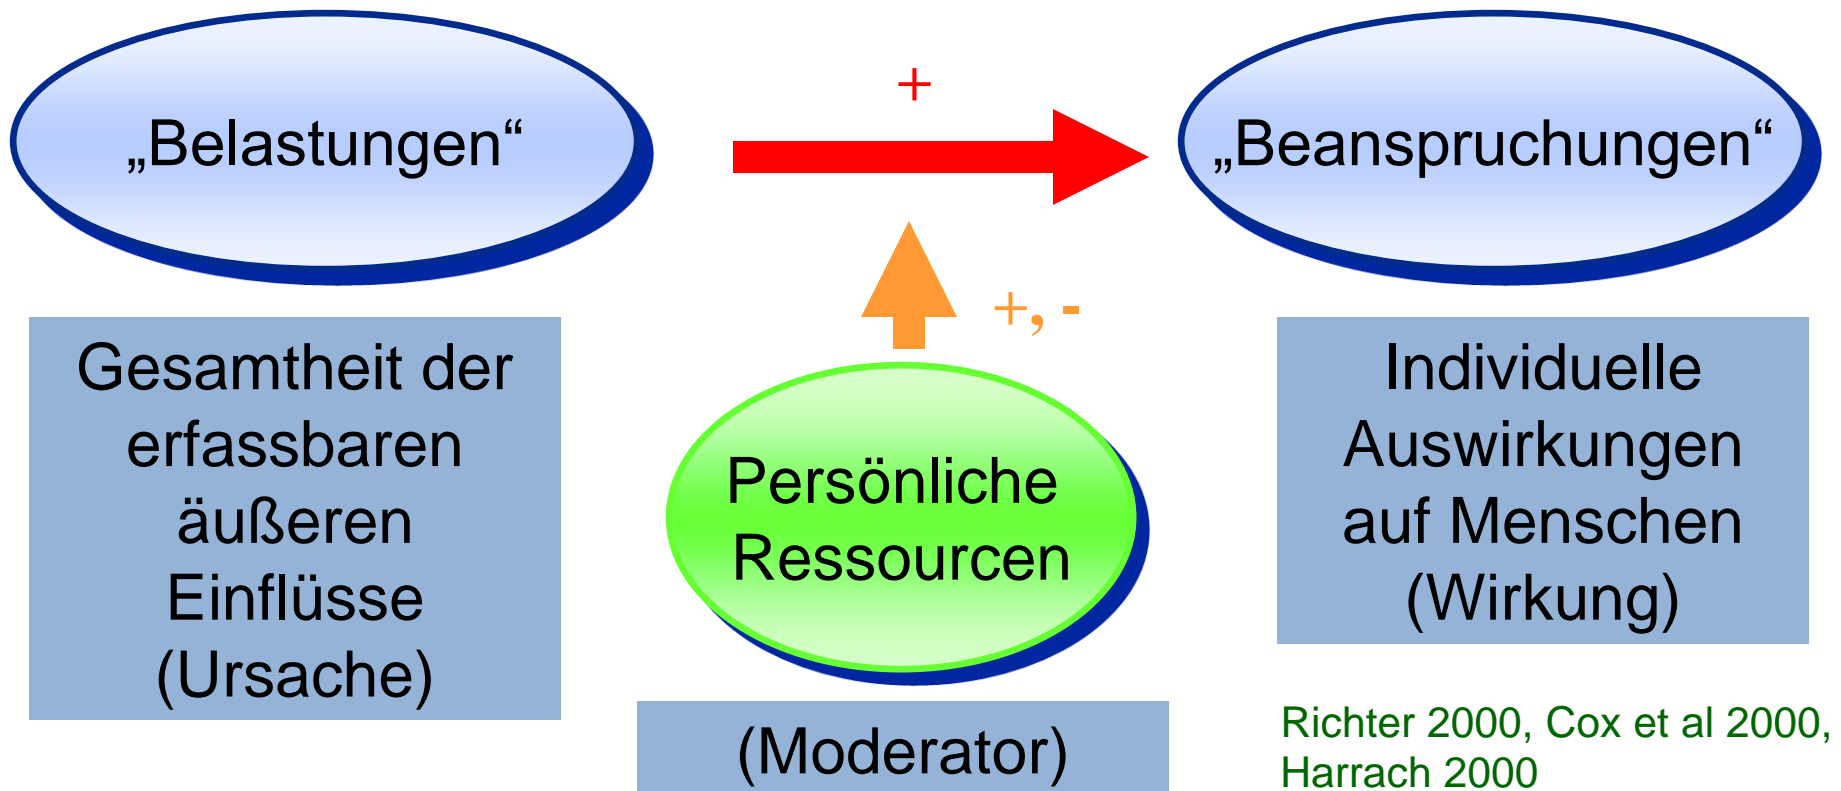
„Belastungen“

+

„Beanspruchungen“

+, -

Gesamtheit der erfassbaren äußeren Einflüsse (Ursache)

Persönliche Ressourcen

Individuelle Auswirkungen auf Menschen (Wirkung)

(Moderator)

Richter 2000, Cox et al 2000, Harrach 2000